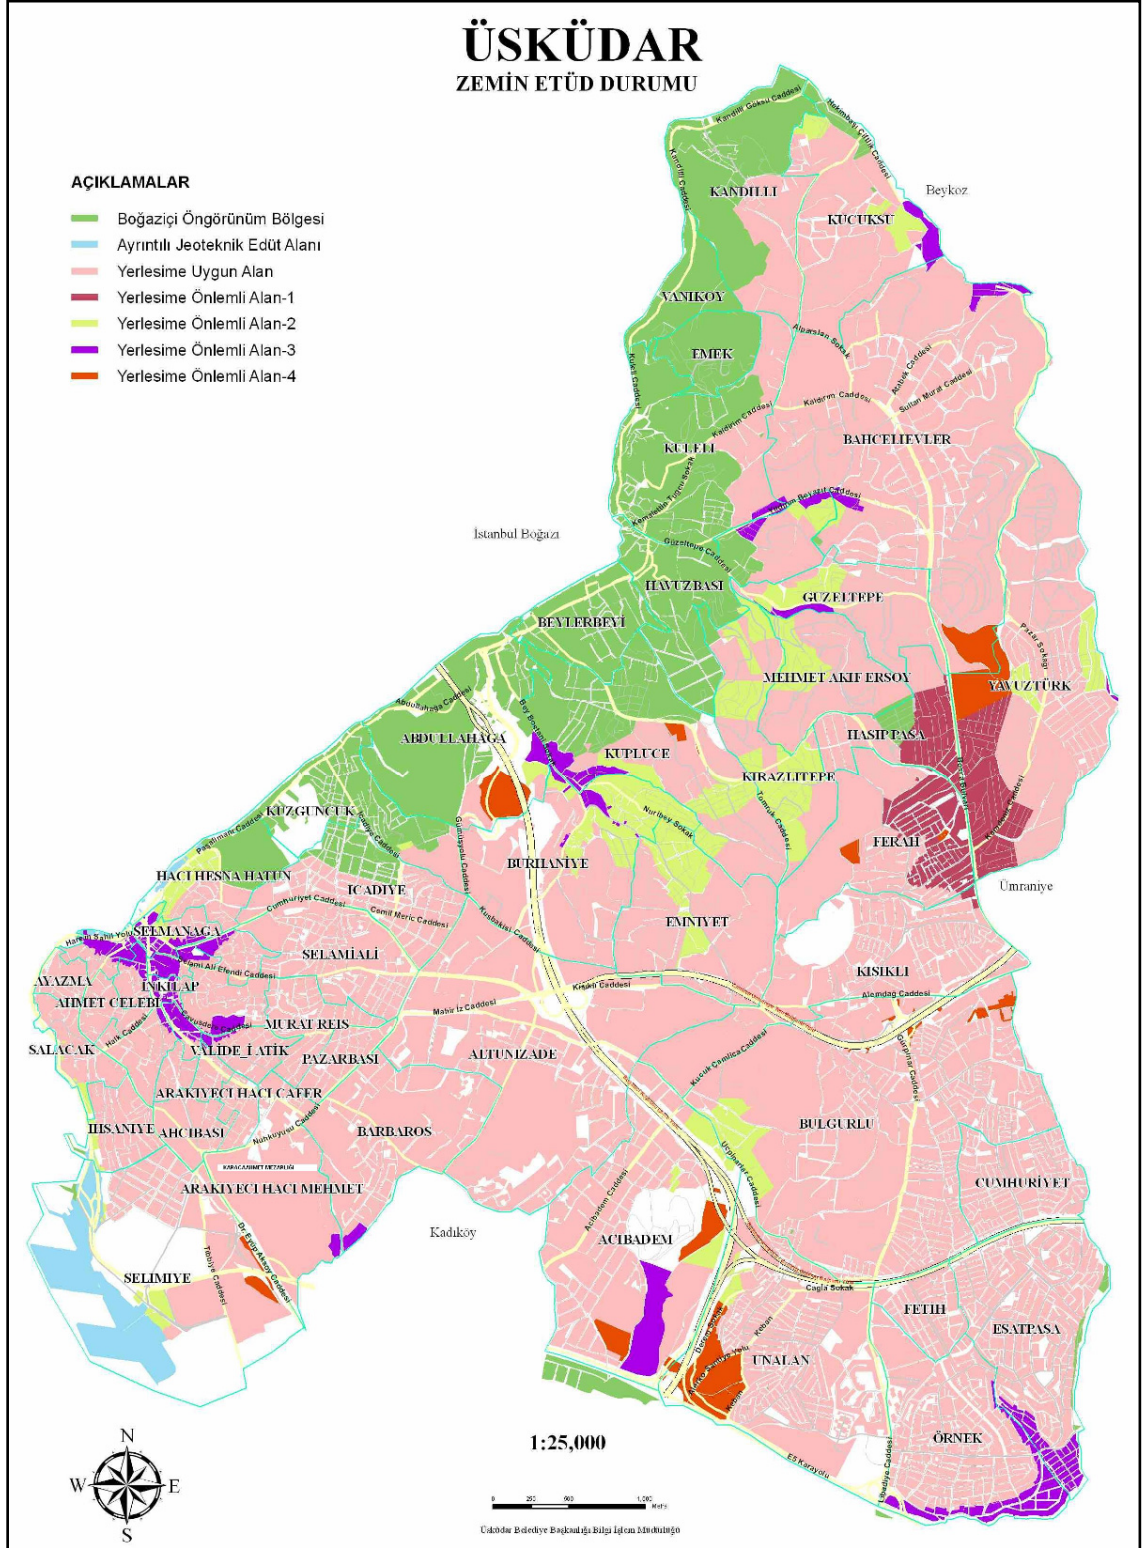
ÜSKÜDAR
ZEMİN ETÜD DURUMU

AÇIKLAMALAR
Boğaziçi Öngörünüm Bölgesi
Ayrıntılı Jeoteknik Edüt Alanı
Yerlesime Uygun Alan
Yerlesime Önlemli Alan-1
Yerlesime Önlemli Alan-2
Yerlesime Önlemli Alan-3
Yerlesime Önlemli Alan-4

Beykoz
KANDILLI
KUCUKSU
VANIKOY
EMEK
KULELI
BAHCELIEVLER
İstanbul Boğazı
HAVUZBASI
GUZELTEPE
BEYLERBEYI
MEHMET AKIF ERSOY
YAVUZTÜRK
ABDULLAHAGA
KUPLUCE
HASIPPASA
KIRAZLITEPE
KUZGUNCUK
FERAH
BURHANIYE
Ümraniye
HACI HESNA HATUN
ICADIYE
EMNIYET
SELMANAGA
SELAMIALI
KISIKLI
AYAZMA
INKILAP
AHMET CELEBI
MURAT REIS
SALACAK
VALIDE_I ATIK
PAZARBASI
ALTUNIZADE
ARAKIYECI HACI CAFER
BULGURLU
HISANIYE
AHCIBASI
BARBAROS
ARAKIYECI HACI MEHMET
CUMHURIYET
Kadıköy
ACIBADEM
SELIMIYE
FETIH
ESATPASA
UNALAN
ÖRNEK
Kandilli Göksu Caddesi
Hekimbaşı Çiftlik Caddesi
Kandilli Caddesi
Kuleli Caddesi
Alparslan Sokak
Kalarım Caddesi
Sultan Murat Caddesi
Güzeltepe Caddesi
Abdullahağa Caddesi
Paşalimanı Caddesi
Cumhuriyet Caddesi
Camil Meriç Caddesi
Kısıklı Caddesi
Mahir İz Caddesi
Alemdağ Caddesi
Küçük Çamlıca Caddesi
Nuhkuyusu Caddesi
Acıbadem Caddesi
Uzuncayır Caddesi
Çağla Sokak
Tıbbiye Caddesi
Dr Eyüp Aksoy Caddesi
E5 Karayolu
KARACAAHMET MEZARLIĞI
Harem Sahil Yolu
Halk Caddesi
Hakimi Ali Efendi Caddesi
Nuribey Sokak
Tomruk Caddesi

1:25,000
N
W
E
S
0 250 500 1,000 Metre
Üsküdar Belediye Başkanlığı Bilgi İşlem Müdürlüğü